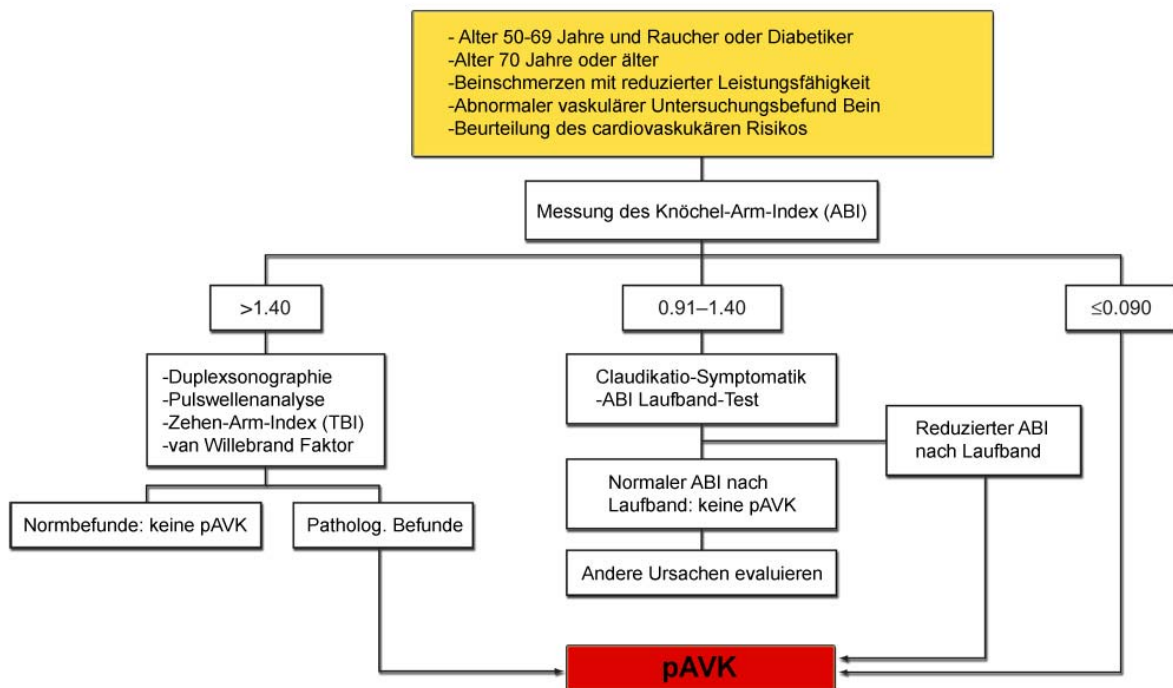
- Alter 50-69 Jahre und Raucher oder Diabetiker
-Alter 70 Jahre oder älter
-Beinschmerzen mit reduzierter Leistungsfähigkeit
-Abnormaler vaskulärer Untersuchungsbefund Bein
-Beurteilung des cardiovaskukären Risikos

Messung des Knöchel-Arm-Index (ABI)

>1.40

0.91–1.40

≤0.090

-Duplexsonographie
-Pulswellenanalyse
-Zehen-Arm-Index (TBI)
-van Willebrand Faktor

Claudikatio-Symptomatik
-ABI Laufband-Test

Reduzierter ABI nach Laufband

Normaler ABI nach Laufband: keine pAVK

Normbefunde: keine pAVK

Patholog. Befunde

Andere Ursachen evaluieren

pAVK